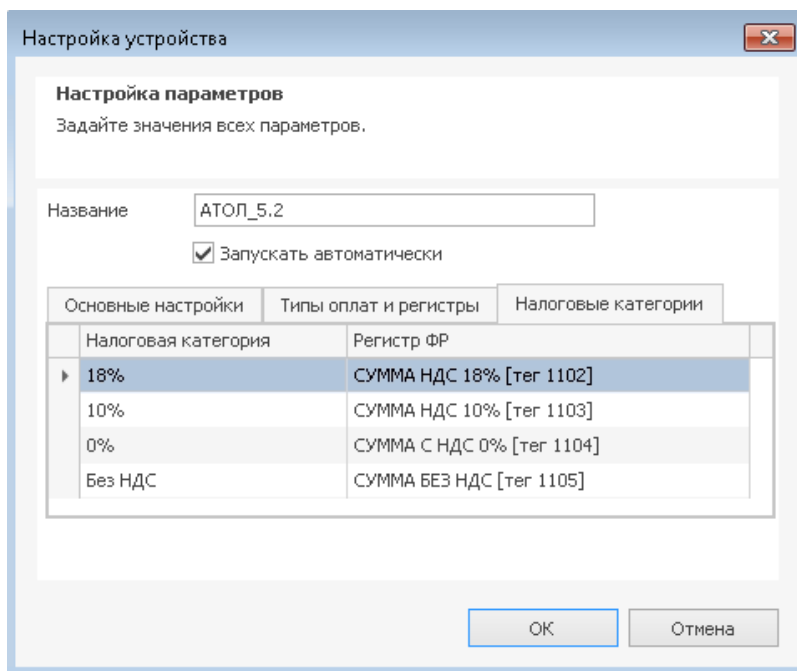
Настройка устройства

Настройка параметров
Задайте значения всех параметров.

Название АТОЛ_5.2

Запускать автоматически

Основные настройки | Типы оплат и регистры | Налоговые категории

| Налоговая категория | Регистр ФР |
|---|---|
| 18% | СУММА НДС 18% [тег 1102] |
| 10% | СУММА НДС 10% [тег 1103] |
| 0% | СУММА С НДС 0% [тег 1104] |
| Без НДС | СУММА БЕЗ НДС [тег 1105] |

ОК Отмена